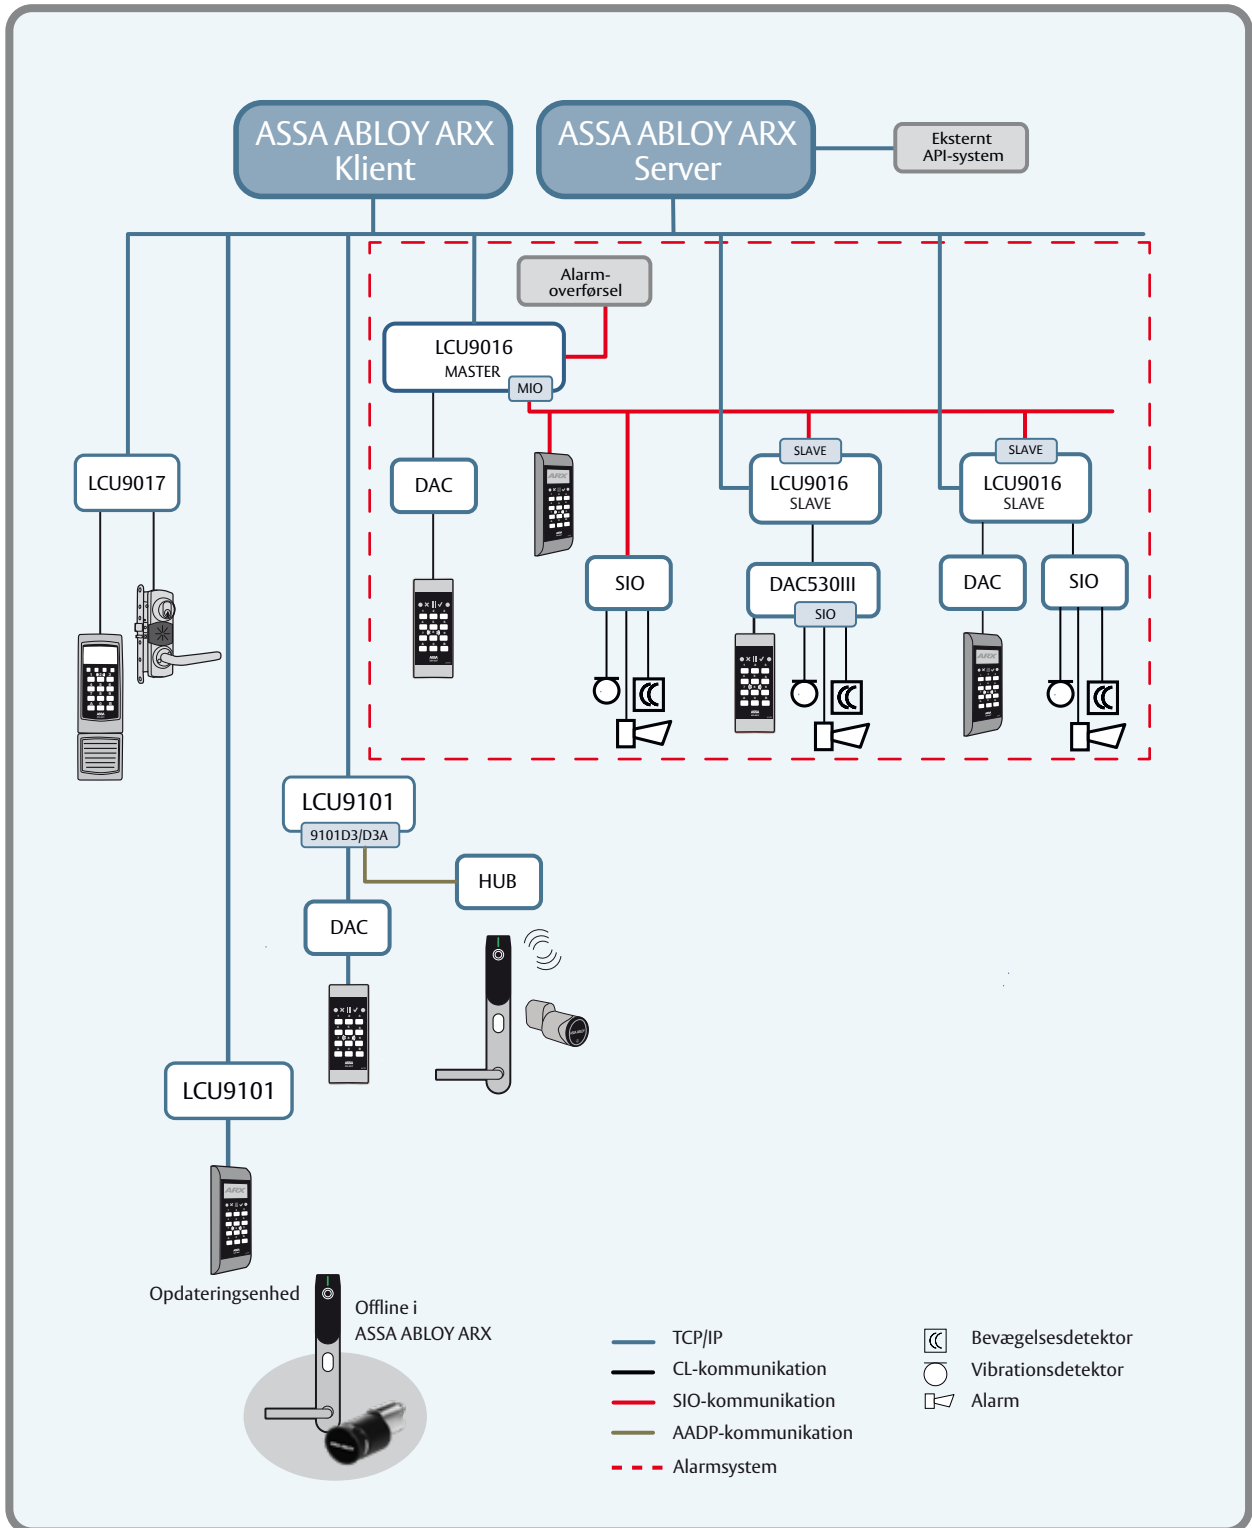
ASSA ABLOY ARX Klient

ASSA ABLOY ARX Server

Eksternt API-system

Alarm-overførsel

LCU9016 MASTER

MIO

SLAVE

LCU9016 SLAVE

SLAVE

LCU9016 SLAVE

LCU9017

DAC

SIO

DAC530III

SIO

DAC

SIO

LCU9101

9101D3/D3A

HUB

DAC

LCU9101

Opdateringsenhed

Offline i ASSA ABLOY ARX

TCP/IP
CL-kommunikation
SIO-kommunikation
AADP-kommunikation
Alarmsystem

Bevægelsesdetektor
Vibrationsdetektor
Alarm